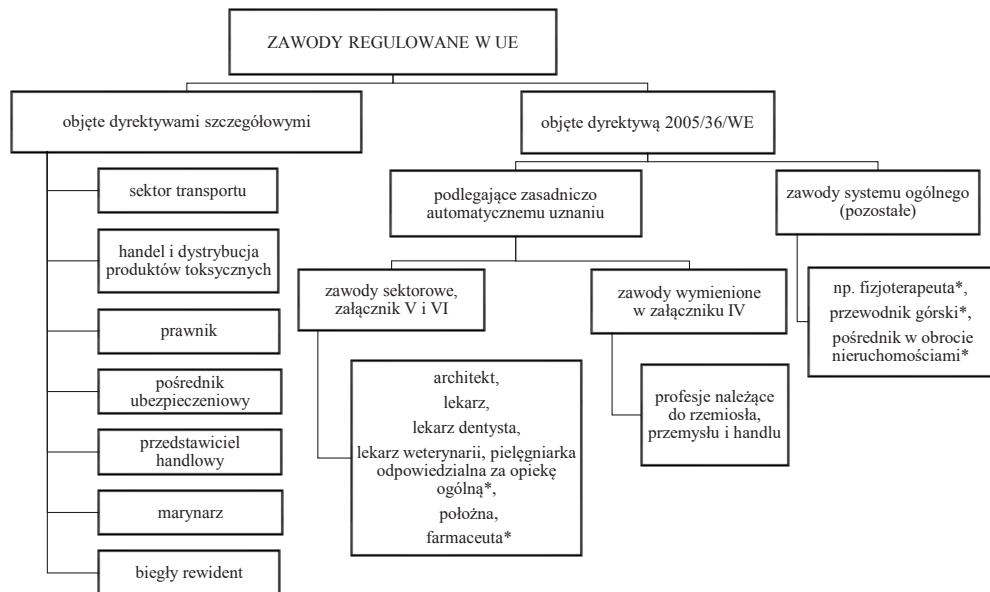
ZAWODY REGULOWANE W UE

objęte dyrektywami szczegółowymi

sektor transportu

handel i dystrybucja produktów toksycznych

prawnik

pośrednik ubezpieczeniowy

przedstawiciel handlowy

marynarz

biegły rewident

objęte dyrektywą 2005/36/WE

podlegające zasadniczo automatycznemu uznaniu

zawody sektorowe, załącznik V i VI

architekt,
lekarz,
lekarz dentysta,
lekarz weterynarii, pielęgniarka odpowiedzialna za opiekę ogólną*,
położna,
farmaceuta*

zawody wymienione w załączniku IV

profesje należące do rzemiosła, przemysłu i handlu

zawody systemu ogólnego (pozostałe)

np. fizjoterapeuta*,
przewodnik górski*,
pośrednik w obrocie nieruchomościami*